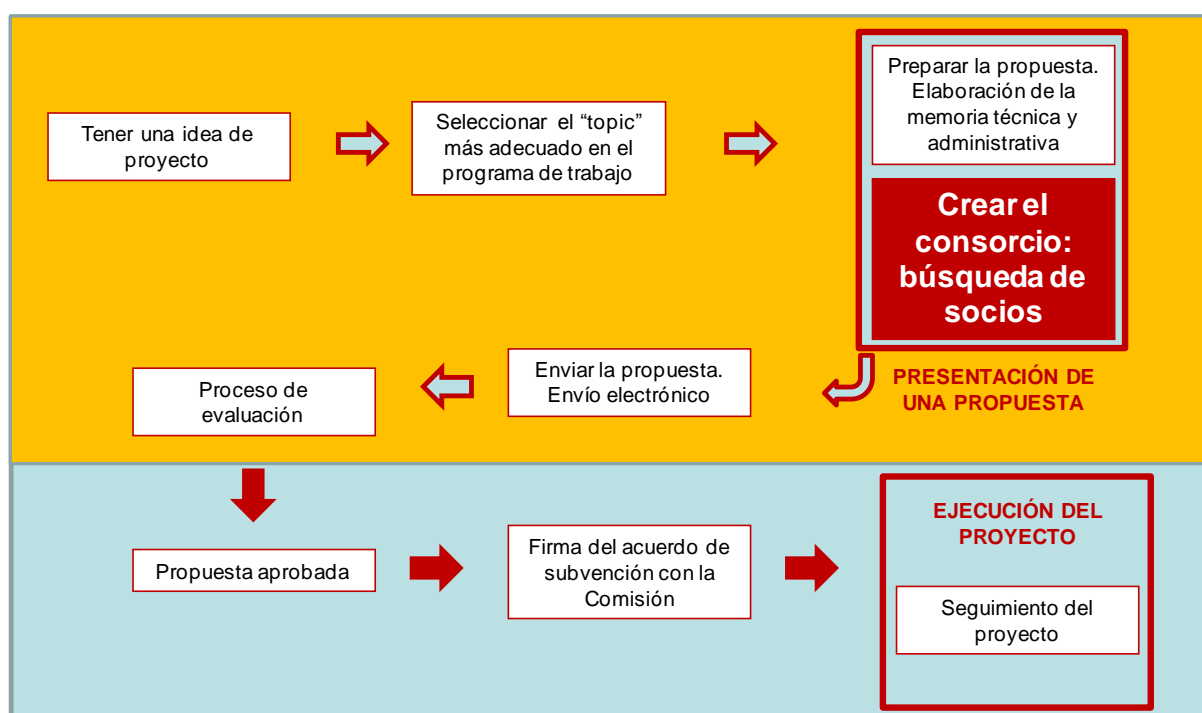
Tener una idea de proyecto

Seleccionar el “topic” más adecuado en el programa de trabajo

Preparar la propuesta. Elaboración de la memoria técnica y administrativa

Crear el consorcio: búsqueda de socios

PRESENTACIÓN DE UNA PROPUESTA

Enviar la propuesta. Envío electrónico

Proceso de evaluación

Propuesta aprobada

Firma del acuerdo de subvención con la Comisión

EJECUCIÓN DEL PROYECTO

Seguimiento del proyecto